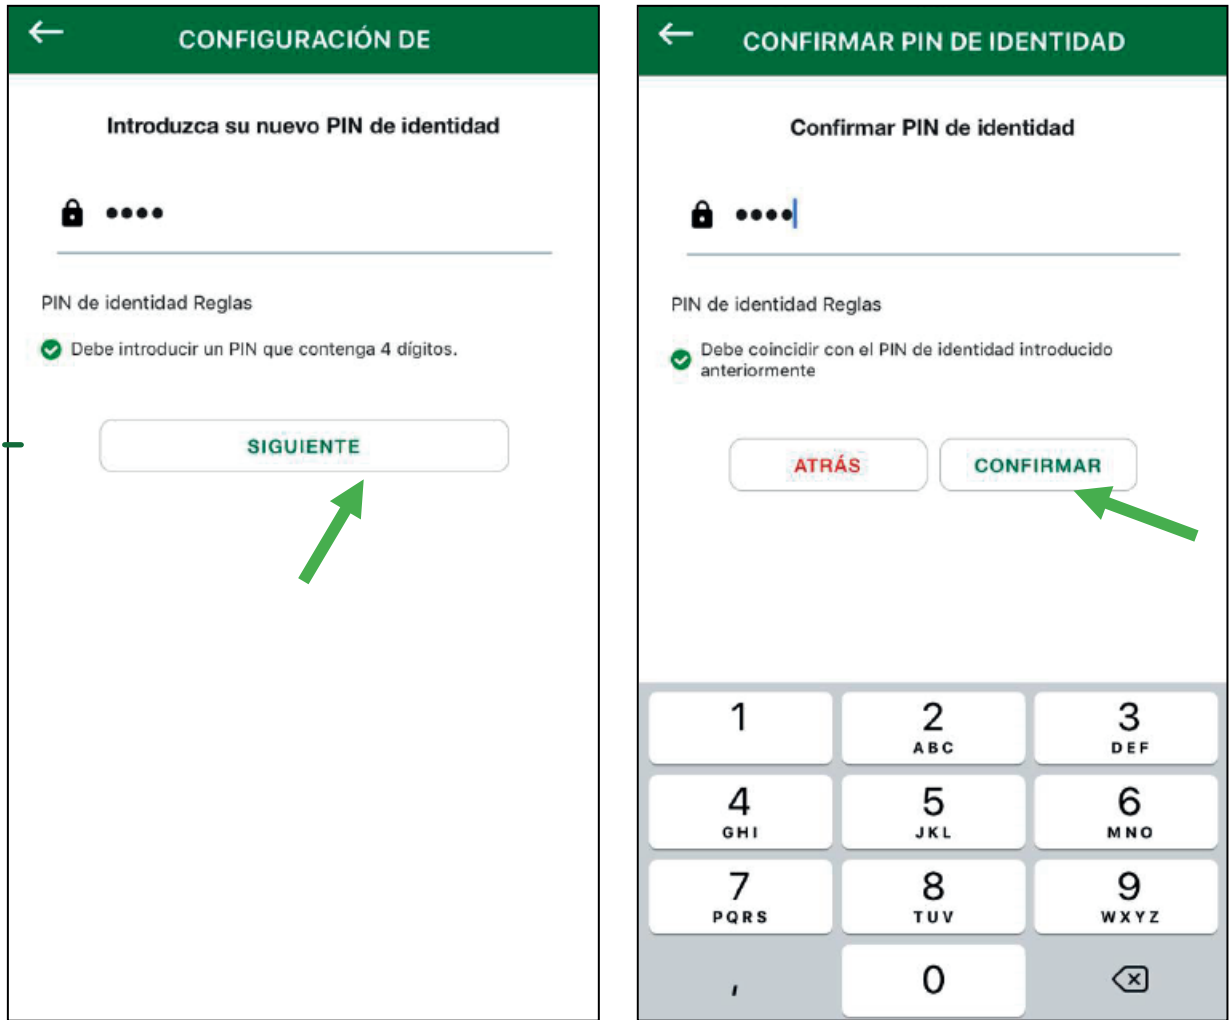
CONFIGURACIÓN DE

Introduzca su nuevo PIN de identidad

••••

PIN de identidad Reglas

Debe introducir un PIN que contenga 4 dígitos.

SIGUIENTE

CONFIRMAR PIN DE IDENTIDAD

Confirmar PIN de identidad

••••

PIN de identidad Reglas

Debe coincidir con el PIN de identidad introducido anteriormente

ATRÁS

CONFIRMAR

1
2 ABC
3 DEF
4 GHI
5 JKL
6 MNO
7 PQRS
8 TUV
9 WXYZ
,
0